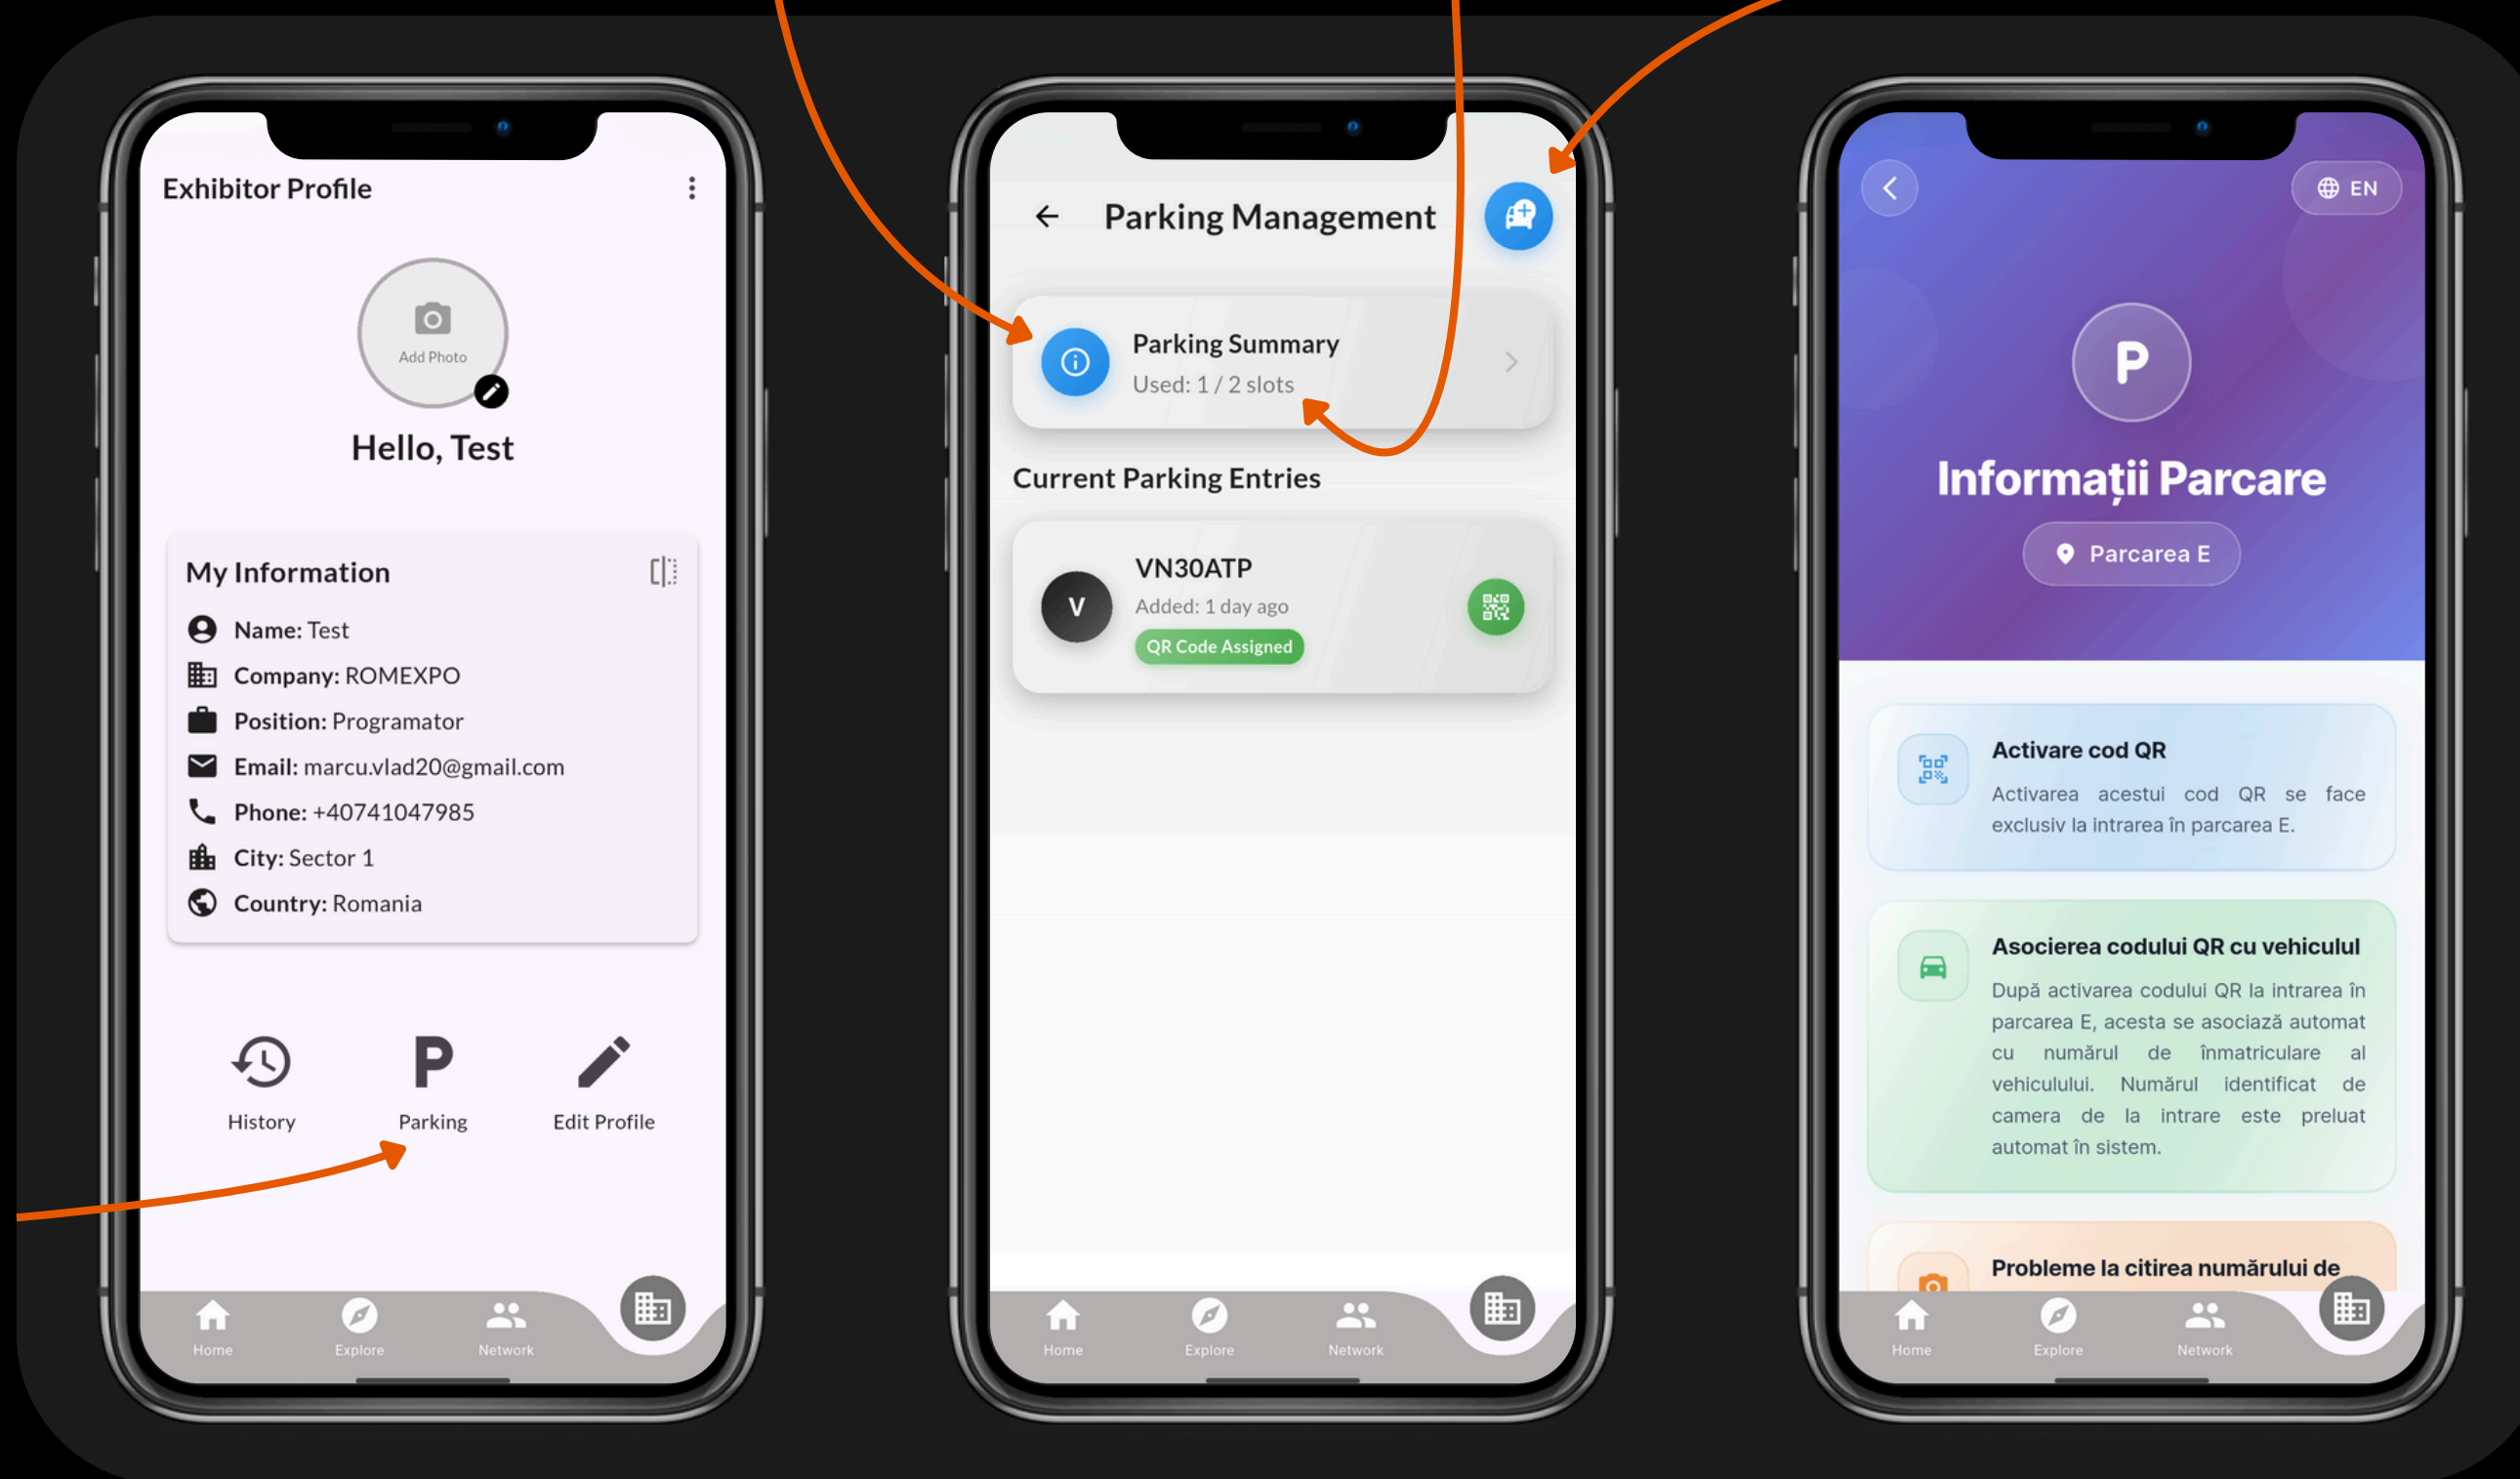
Exhibitor Profile

Add Photo

Hello, Test

My Information

Name: Test
Company: ROMEXPO
Position: Programator
Email: marcu.vlad20@gmail.com
Phone: +40741047985
City: Sector 1
Country: Romania

History
Parking
Edit Profile

Home
Explore
Network

Parking Management

Parking Summary
Used: 1 / 2 slots

Current Parking Entries

V
VN30ATP
Added: 1 day ago
QR Code Assigned

Home
Explore
Network

EN

P

Informații Parcare

Parcarea E

Activare cod QR
Activarea acestui cod QR se face exclusiv la intrarea în parcarea E.

Asocierea codului QR cu vehiculul
După activarea codului QR la intrarea în parcarea E, acesta se asociază automat cu numărul de înmatriculare al vehiculului. Numărul identificat de camera de la intrare este preluat automat în sistem.

Probleme la citirea numărului de

Home
Explore
Network